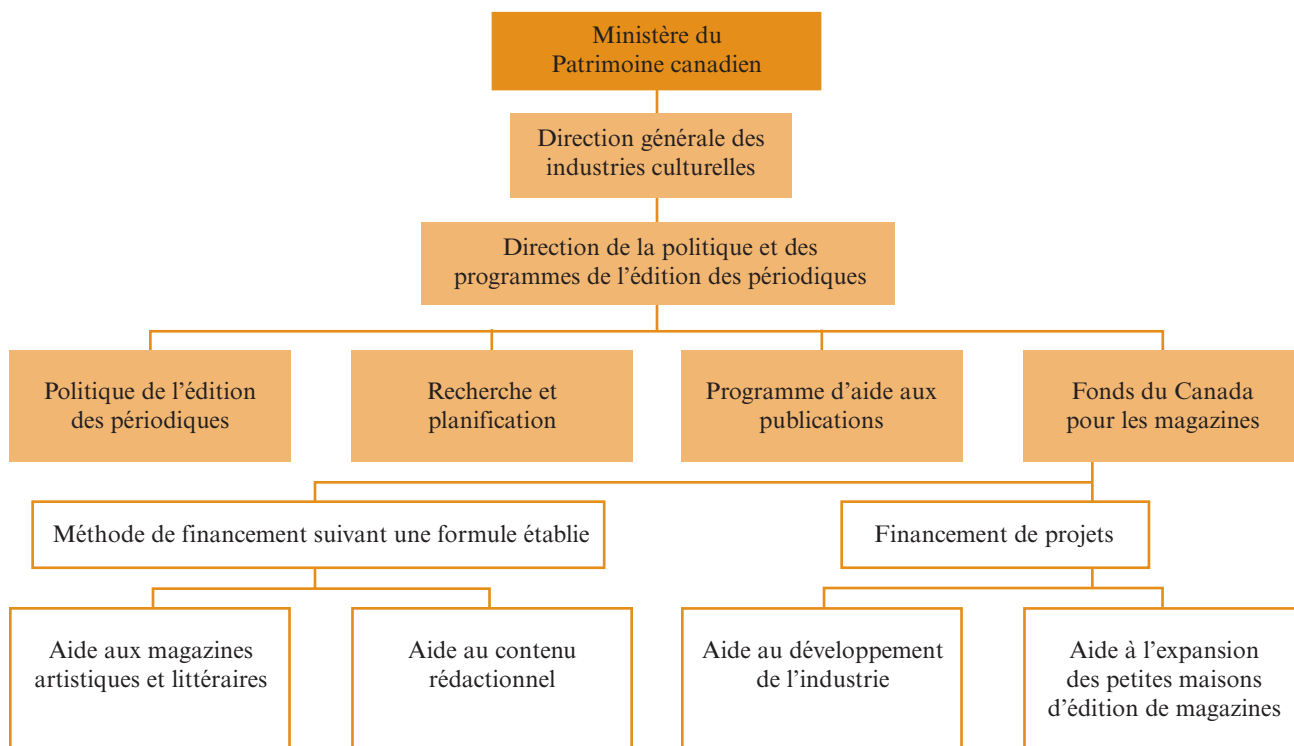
Ministère du Patrimoine canadien

Direction générale des industries culturelles

Direction de la politique et des programmes de l’édition des périodiques

Politique de l’édition des périodiques

Recherche et planification

Programme d’aide aux publications

Fonds du Canada pour les magazines

Méthode de financement suivant une formule établie

Financement de projets

Aide aux magazines artistiques et littéraires

Aide au contenu rédactionnel

Aide au développement de l’industrie

Aide à l’expansion des petites maisons d’édition de magazines